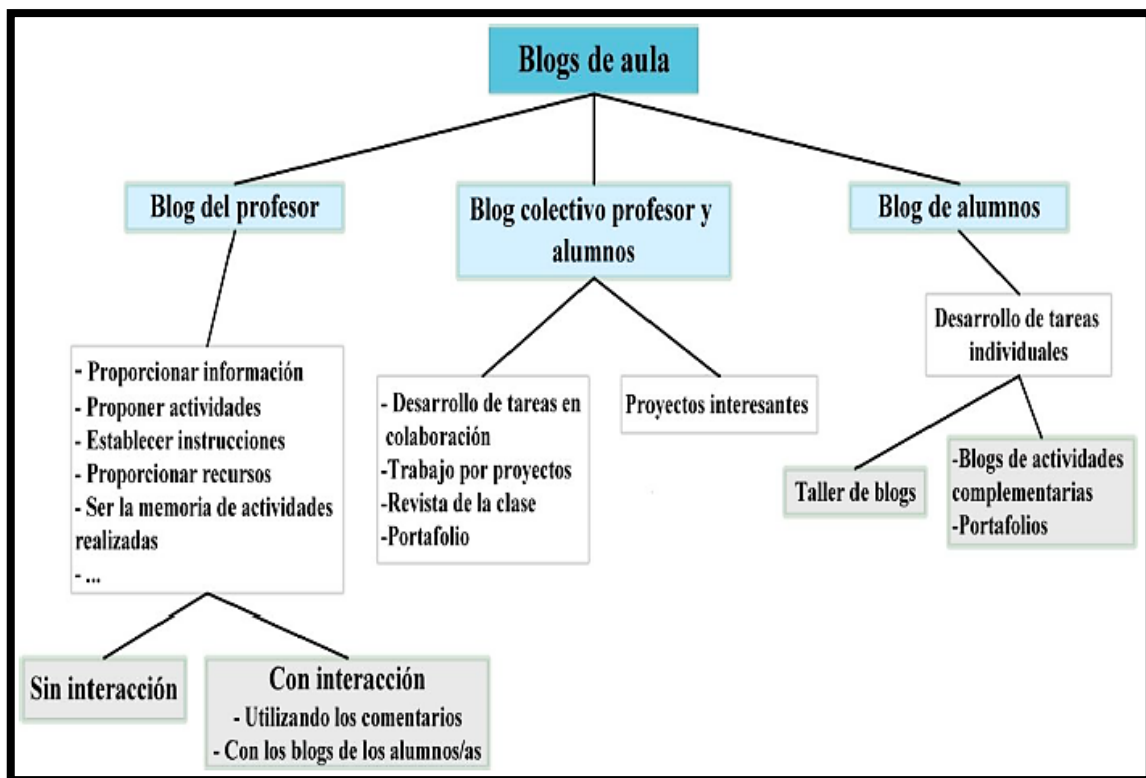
Blogs de aula

Blog del profesor

Blog colectivo profesor y alumnos

Blog de alumnos

- Proporcionar información
- Proponer actividades
- Establecer instrucciones
- Proporcionar recursos
- Ser la memoria de actividades realizadas
- ...

Sin interacción

Con interacción
- Utilizando los comentarios
- Con los blogs de los alumnos/as

- Desarrollo de tareas en colaboración
-Trabajo por proyectos
-Revista de la clase
-Portafolio

Proyectos interesantes

Desarrollo de tareas individuales

Taller de blogs

-Blogs de actividades complementarias
-Portafolios